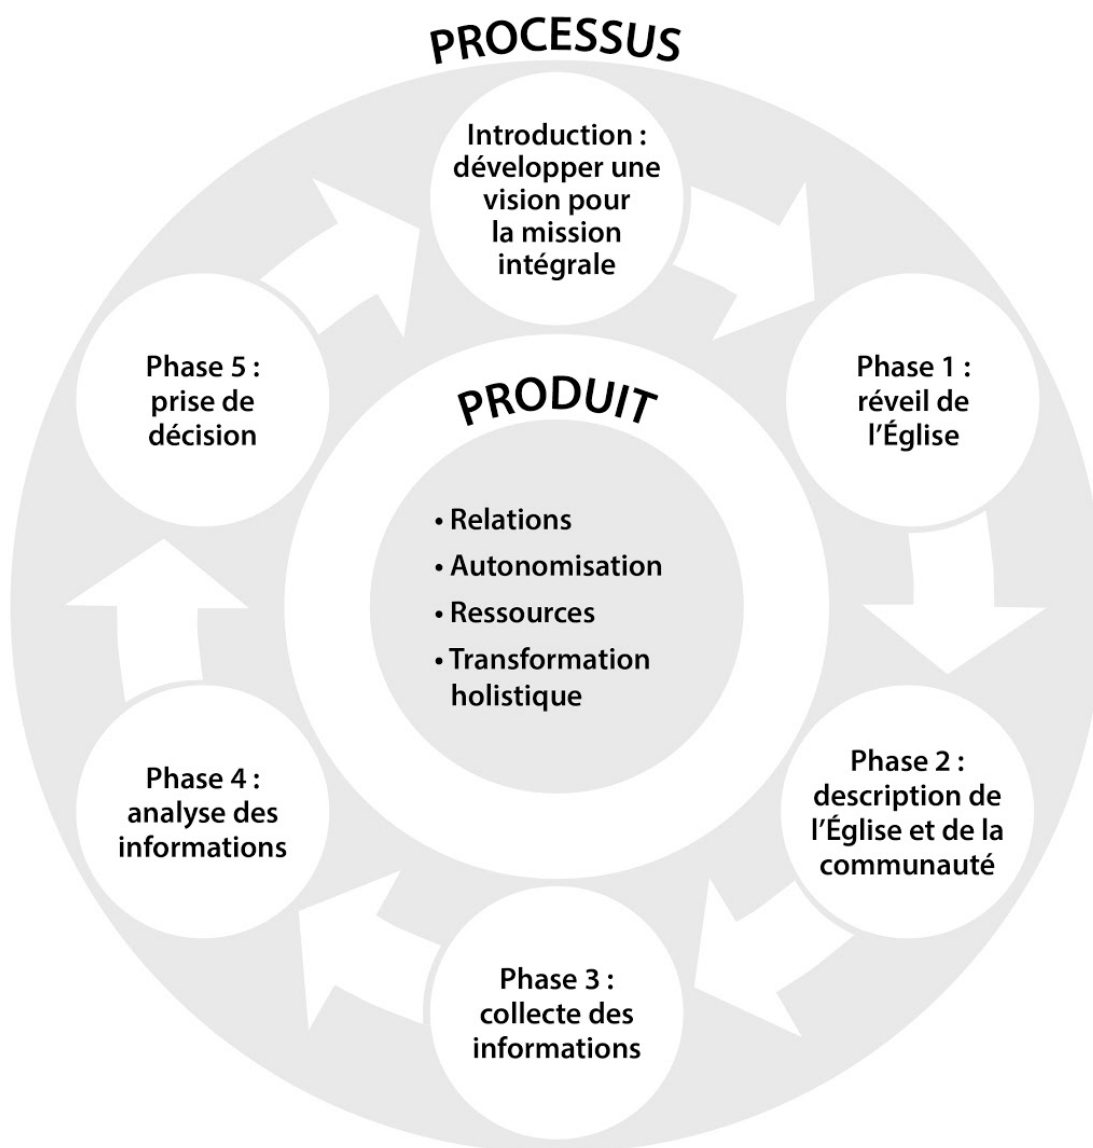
PROCESSUS

Introduction : développer une vision pour la mission intégrale

Phase 1 : réveil de l'Église

Phase 2 : description de l'Église et de la communauté

Phase 3 : collecte des informations

Phase 4 : analyse des informations

Phase 5 : prise de décision

PRODUIT

• Relations
• Autonomisation
• Ressources
• Transformation holistique